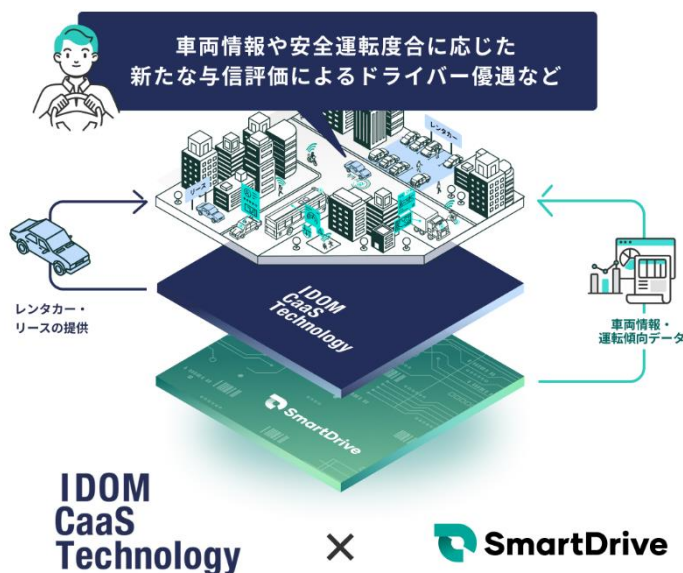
車両情報や安全運転度合に応じた
新たな与信評価によるドライバー優遇など

レンタカー

リース

レンタカー・
リースの提供

IDOM
CaaS
Technology

SmartDrive

車両情報・
運転傾向データ

IDOM
CaaS
Technology

×

SmartDrive